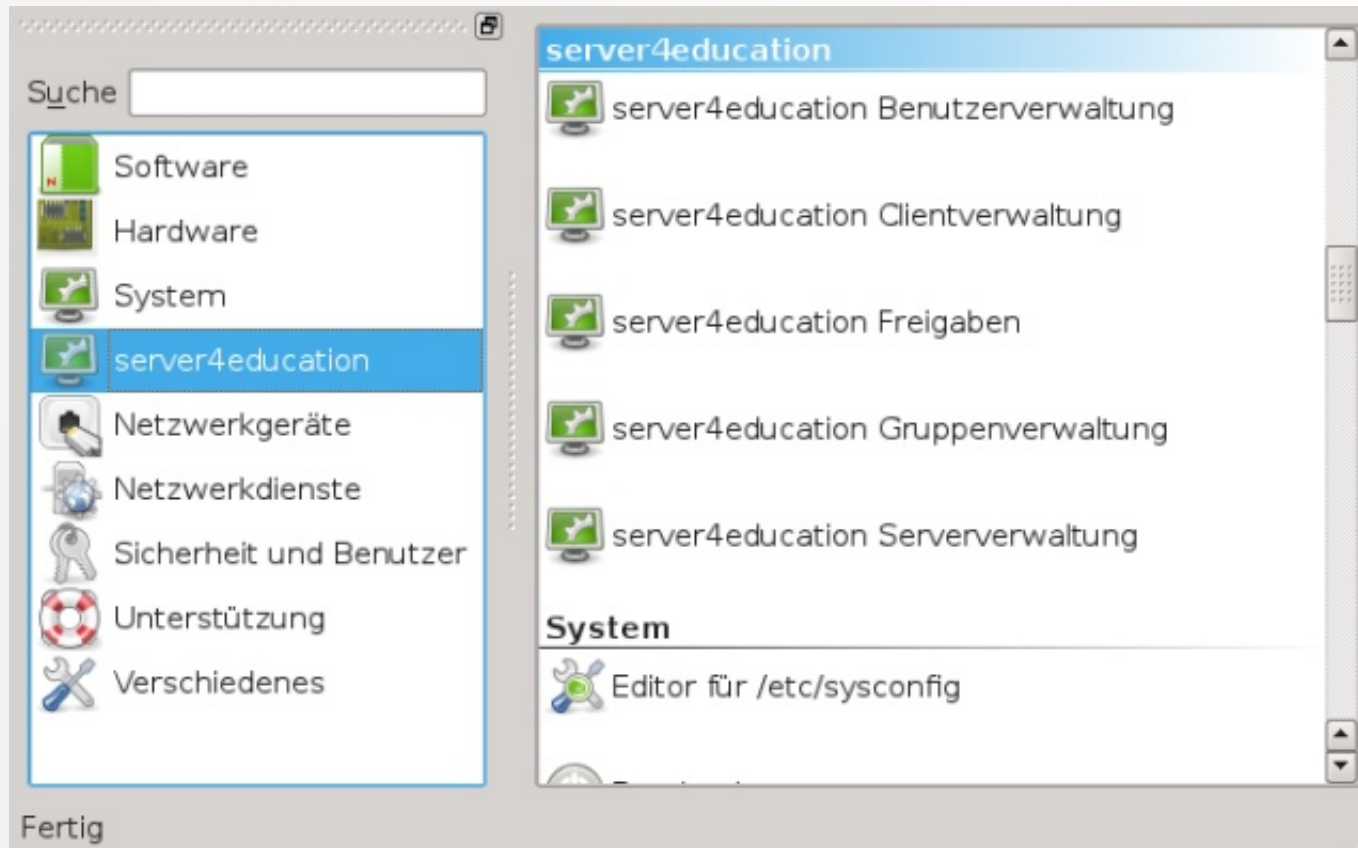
Suche

Software
Hardware
System
server4education
Netzwerkgeräte
Netzwerkdienste
Sicherheit und Benutzer
Unterstützung
Verschiedenes

server4education
server4education Benutzerverwaltung
server4education Clientverwaltung
server4education Freigaben
server4education Gruppenverwaltung
server4education Serververwaltung
System
Editor für /etc/sysconfig
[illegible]

Fertig